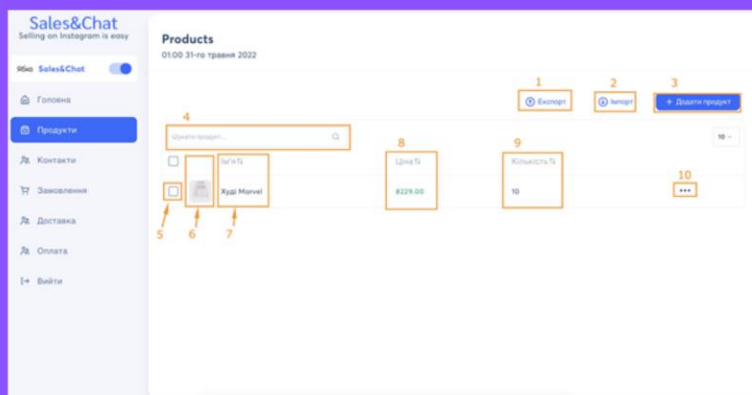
Sales&Chat
Selling on Instagram is easy

Sales&Chat

Головна

Продукти

Контакти

Замовлення

Доставка

Оплата

Вийти

Products
01:00 31-го травня 2022

1
Експорт

2
Імпорт

3
+ Додати продукт

4
Шукати продукт...

10

Ім'я

8
Ціна

9
Кількість

Худі Marvel

₴229.00

10

10

5

6

7